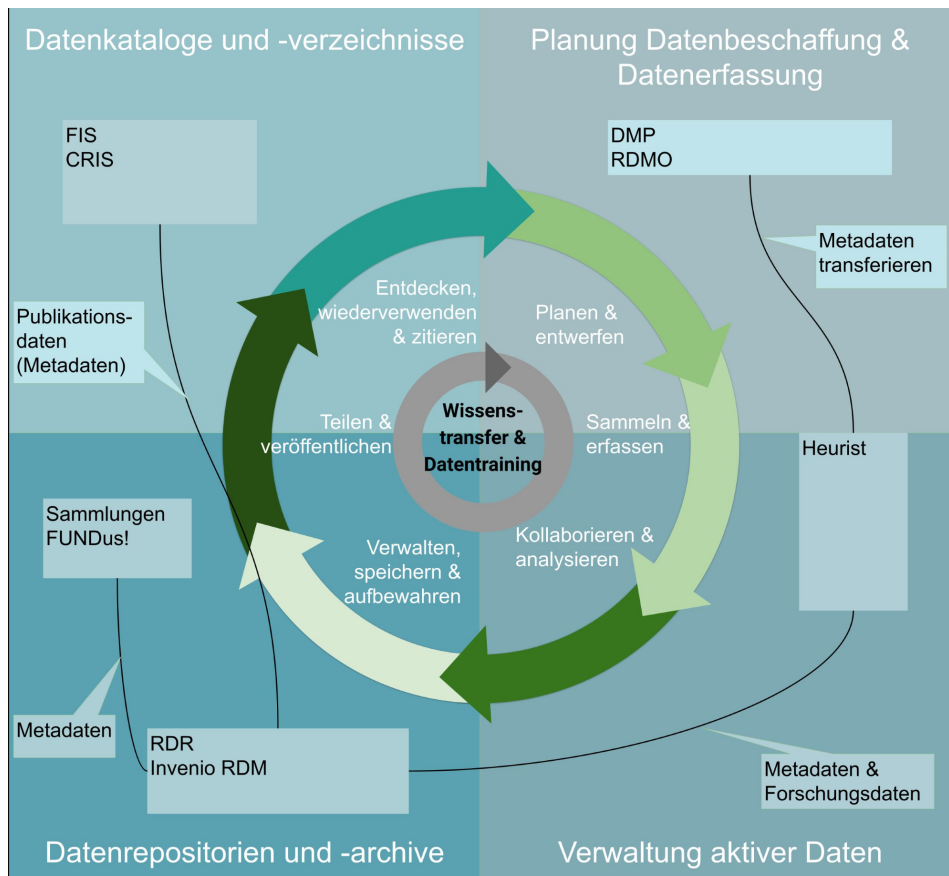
Datenkataloge und -verzeichnisse

Planung Datenbeschaffung & Datenerfassung

FIS
CRIS

DMP
RDMO

Metadaten transferieren

Publikationsdaten (Metadaten)

Entdecken, wiederverwenden & zitieren

Planen & entwerfen

Teilen & veröffentlichen

Wissens-transfer & Datentraining

Sammeln & erfassen

Heurist

Sammlungen
FUNDus!

Kollaborieren & analysieren

Verwalten, speichern & aufbewahren

Metadaten

RDR
Invenio RDM

Metadaten & Forschungsdaten

Datenrepositorien und -archive

Verwaltung aktiver Daten